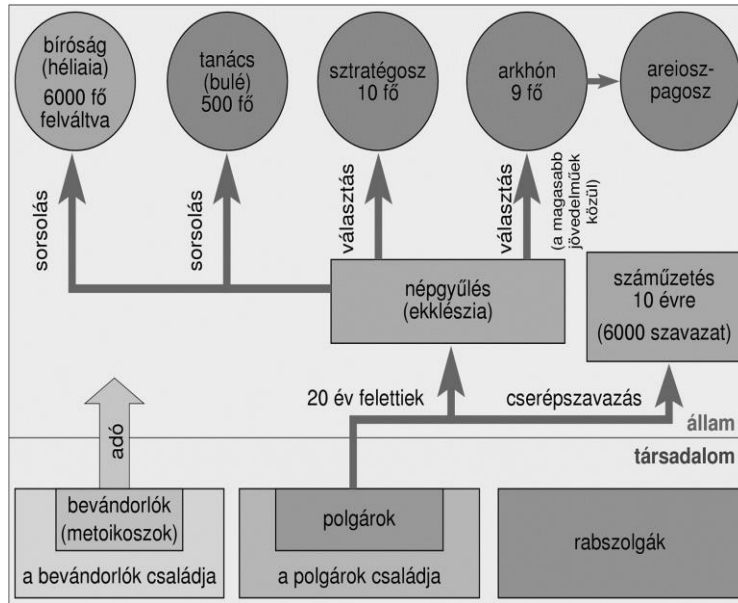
bíróság (héliaia) 6000 fő felváltva

tanács (bulé) 500 fő

sztratégosz 10 fő

arkhón 9 fő

areioszpagosz

sorsolás

sorsolás

választás

választás

(a magasabb jövedelműek közül)

népgyűlés (ekklészia)

száműzetés 10 évre (6000 szavazat)

adó

20 év felettiek

cserépszavazás

állam

társadalom

bevándorlók (metoikoszok)

a bevándorlók családja

polgárok

a polgárok családja

rabszolgák